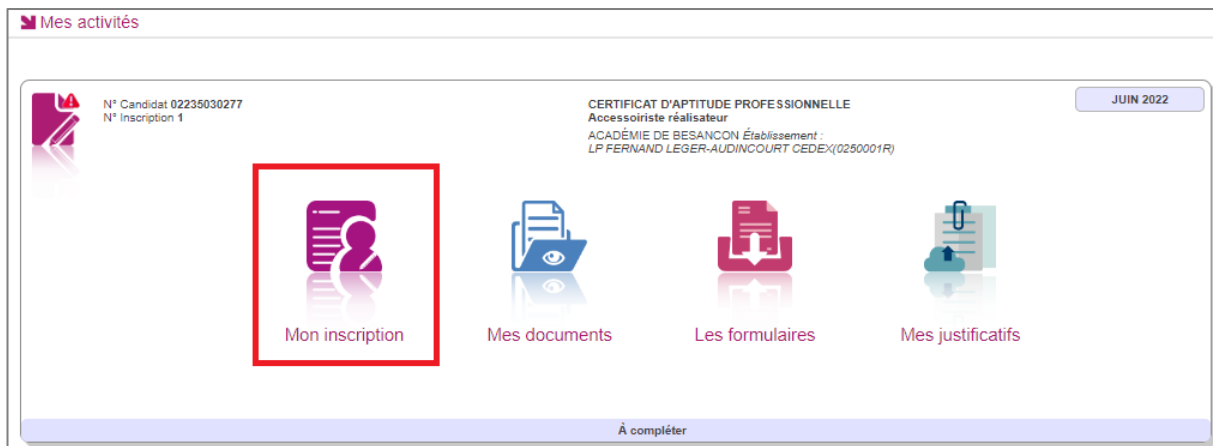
Mes activités

N° Candidat 02235030277
N° Inscription 1

CERTIFICAT D'APTITUDE PROFESSIONNELLE
Accessoiriste réalisateur
ACADÉMIE DE BESANCON *Établissement :*
*LP FERNAND LEGER-AUDINCOURT CEDEX(0250001R)*

JUIN 2022

Mon inscription

Mes documents

Les formulaires

Mes justificatifs

À compléter